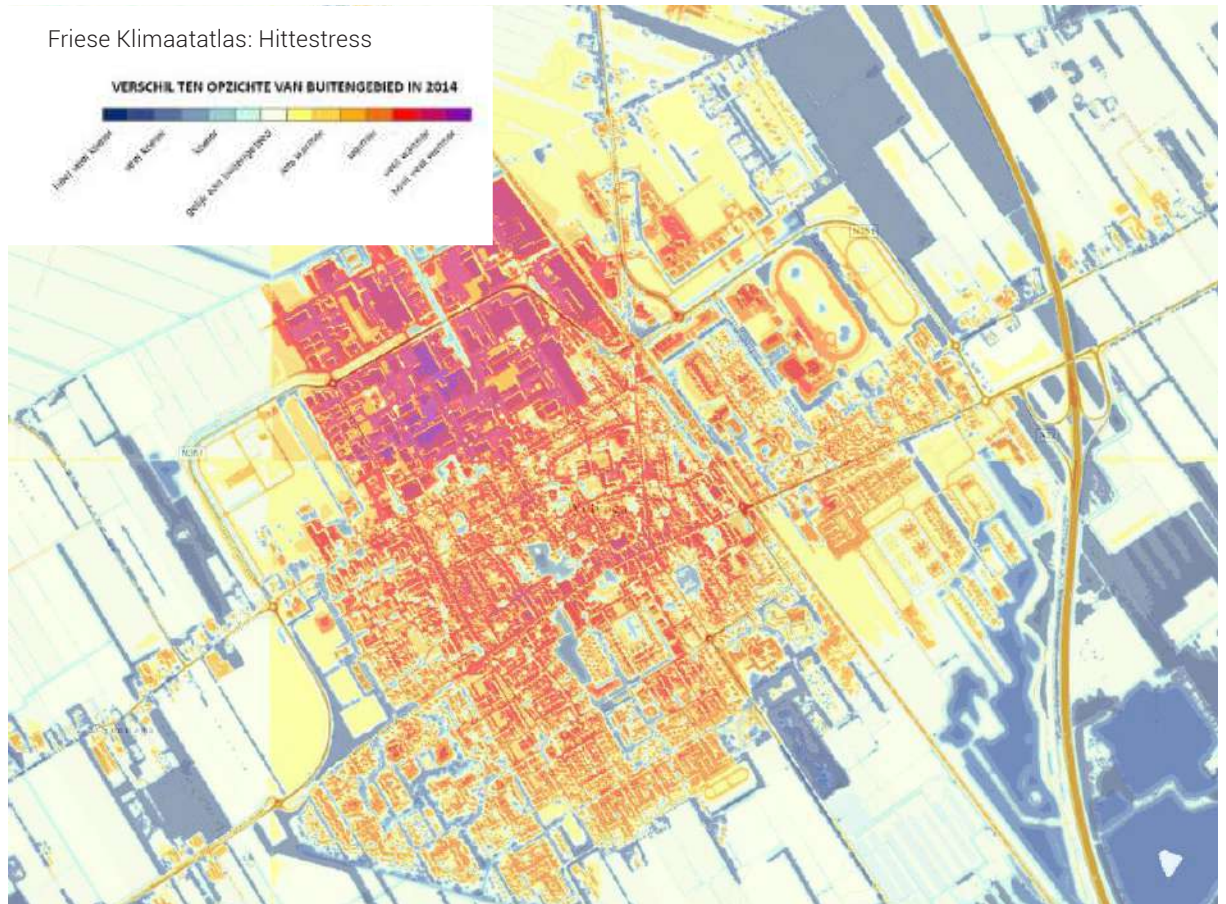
Friese Klimaatatlas: Hittestress

VERSCHIL TEN OPZICHTE VAN BUITENGEBIED IN 2014

heel veel koeler

veel koeler

koeler

gelijk aan buitengebied

iets warmer

warmer

veel warmer

heel veel warmer

N381

N381

N381

Wolvega